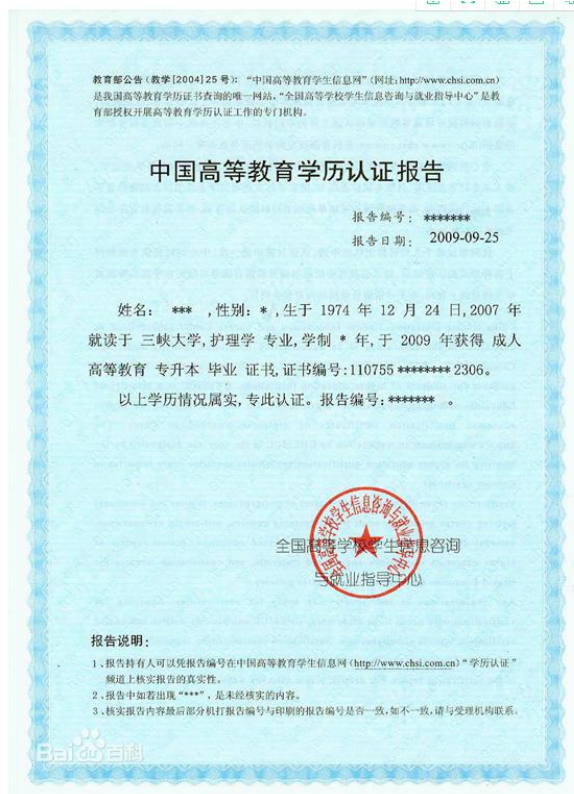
教育部公告（教学[2004]25号）："中国高等教育学生信息网"（网址：http://www.chsi.com.cn）是我国高等教育学历证书查询的唯一网站。"全国高等学校学生信息咨询与就业指导中心"是教育部授权开展高等教育学历认证工作的专门机构。

中国高等教育学历认证报告

报告编号：*******
报告日期：2009-09-25

姓名：*** ，性别：*，生于 1974 年 12 月 24 日，2007 年就读于 三峡大学，护理学 专业，学制 * 年，于 2009 年获得 成人高等教育 专升本 毕业 证书，证书编号：110755********2306。

以上学历情况属实，专此认证。报告编号：******* 。

全国高等学校学生信息咨询与就业指导中心

全国高等学校学生信息咨询与就业指导中心

报告说明：

1、报告持有人可以凭报告编号在中国高等教育学生信息网（http://www.chsi.com.cn）"学历认证"频道上核实报告的真实性。

2、报告中如若出现"***"，是未经核实的内容。

3、核实报告内容最后部分相报告编号与印制的报告编号是否一致，如不一致，请与受理机构联系。

Baidu百科